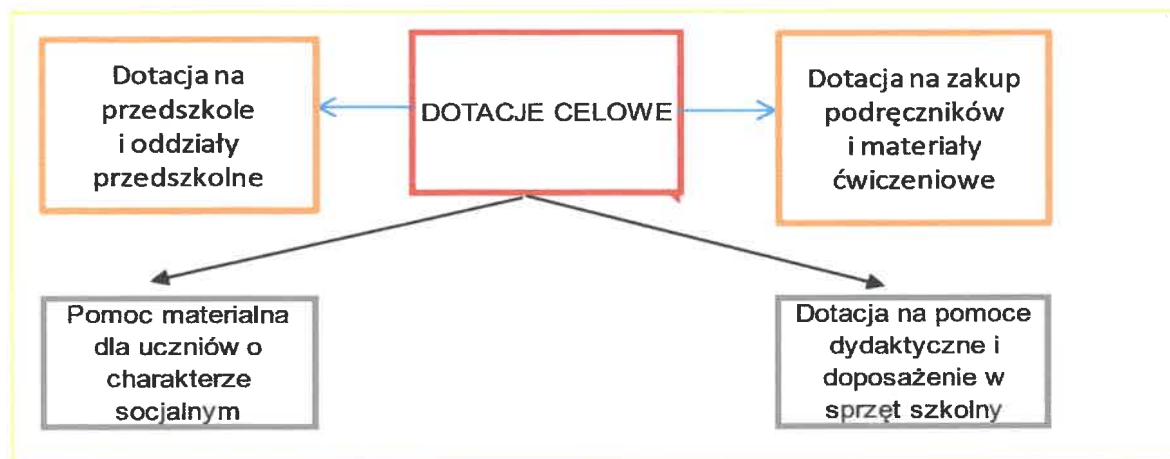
Dotacja na przedszkole i oddziały przedszkolne

DOTACJE CELOWE

Dotacja na zakup podręczników i materiały ćwiczeniowe

Pomoc materialna dla uczniów o charakterze socjalnym

Dotacja na pomoce dydaktyczne i doposażenie w sprzęt szkolny